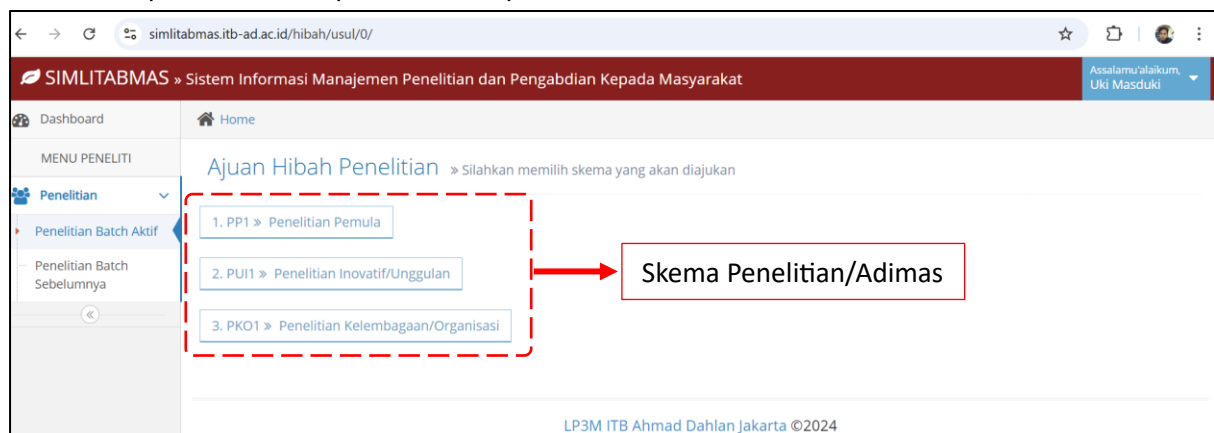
simlitabmas.itb-ad.ac.id/hibah/usul/0/

SIMLITABMAS » Sistem Informasi Manajemen Penelitian dan Pengabdian Kepada Masyarakat

Assalamu'alaikum, Uki Masduki

Dashboard

MENU PENELITI

Penelitian

Penelitian Batch Aktif

Penelitian Batch Sebelumnya

Home

Ajuan Hibah Penelitian » Silahkan memilih skema yang akan diajukan

1. PP1 » Penelitian Pemula

2. PUI1 » Penelitian Inovatif/Unggulan

3. PKO1 » Penelitian Kelembagaan/Organisasi

Skema Penelitian/Adimas

LP3M ITB Ahmad Dahlan Jakarta ©2024